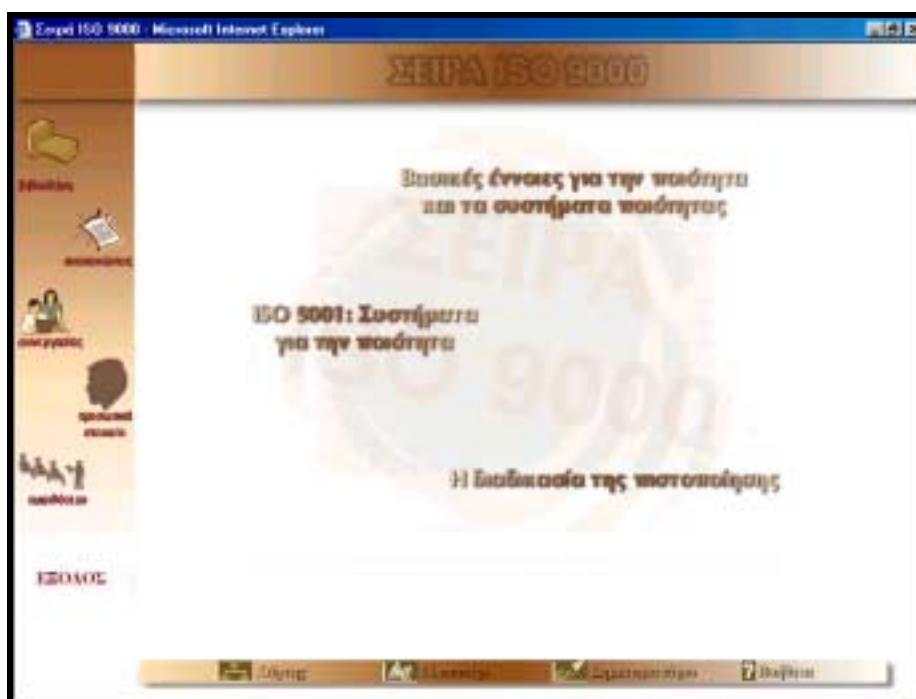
Σειρά ISO 9000 - Microsoft Internet Explorer

ΣΕΙΡΑ ISO 9000

βιβλιοθήκη

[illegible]

συνεργάτες

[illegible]

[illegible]

ΕΞΟΔΟΣ

Βασικές έννοιες για την ποιότητα και τα συστήματα ποιότητας

ISO 9001: Συστήματα για την ποιότητα

Η διαδικασία της πιστοποίησης

Οδηγός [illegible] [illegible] Βοήθεια